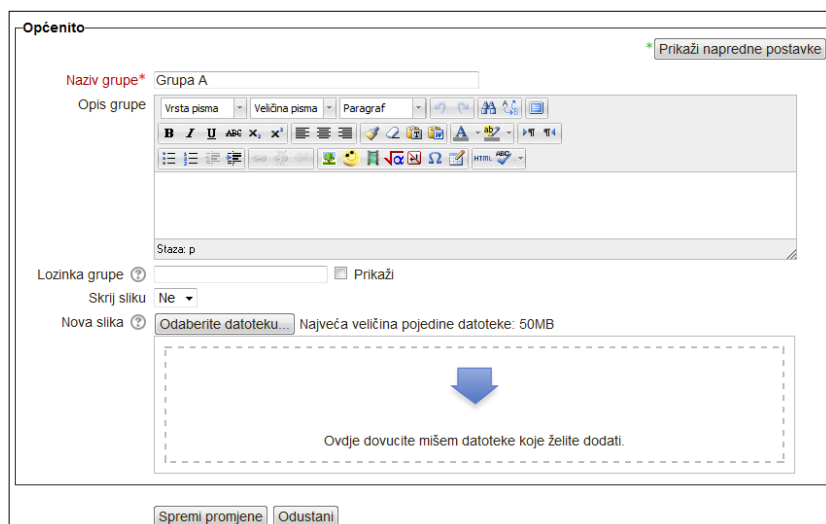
Općenito

* Prikaži napredne postavke

Naziv grupe* Grupa A

Opis grupe Vrsta pisma Veličina pisma Paragraf

Staza: p

Lozinka grupe Prikaži

Skrij sliku Ne

Nova slika Odaberite datoteku... Najveća veličina pojedine datoteke: 50MB

Ovdje dovucite mišem datoteke koje želite dodati.

Spremi promjene Odustani